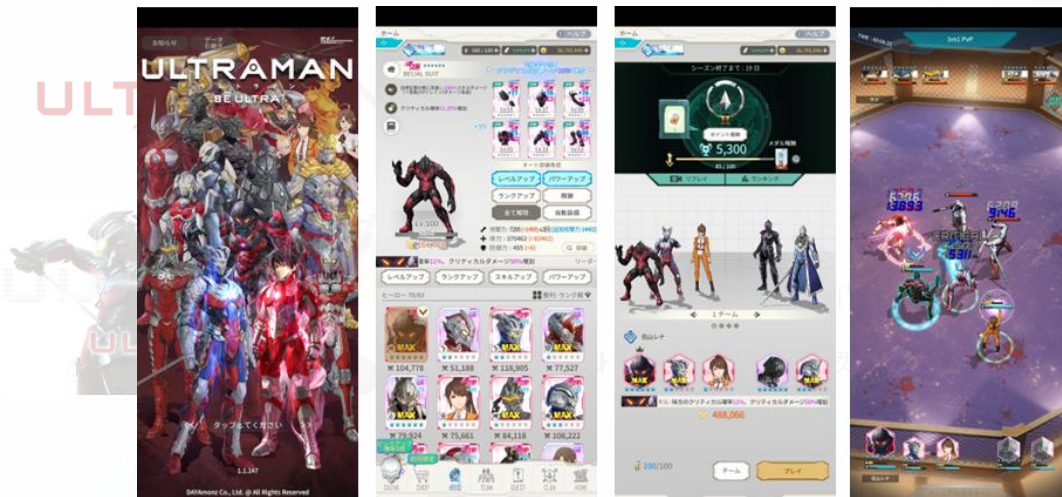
ULTRAMAN

BE ULTRA

タップしてください

1.1.147

DAYAmonz Co., Ltd. All Rights Reserved

ホーム

BELIAL SUIT

レベルアップ

パワーアップ

ランクアップ

全て解除

自動装備

レベルアップ

ランクアップ

スキルアップ

パワーアップ

MAX

104,778

51,188

118,905

77,527

79,924

75,661

84,118

108,222

ホーム

シーズン終了まで：19日

5,300

リプレイ

ランキング

1チーム

488,066

100/100

チーム

プレイ

3vs1 PvP

3893

631